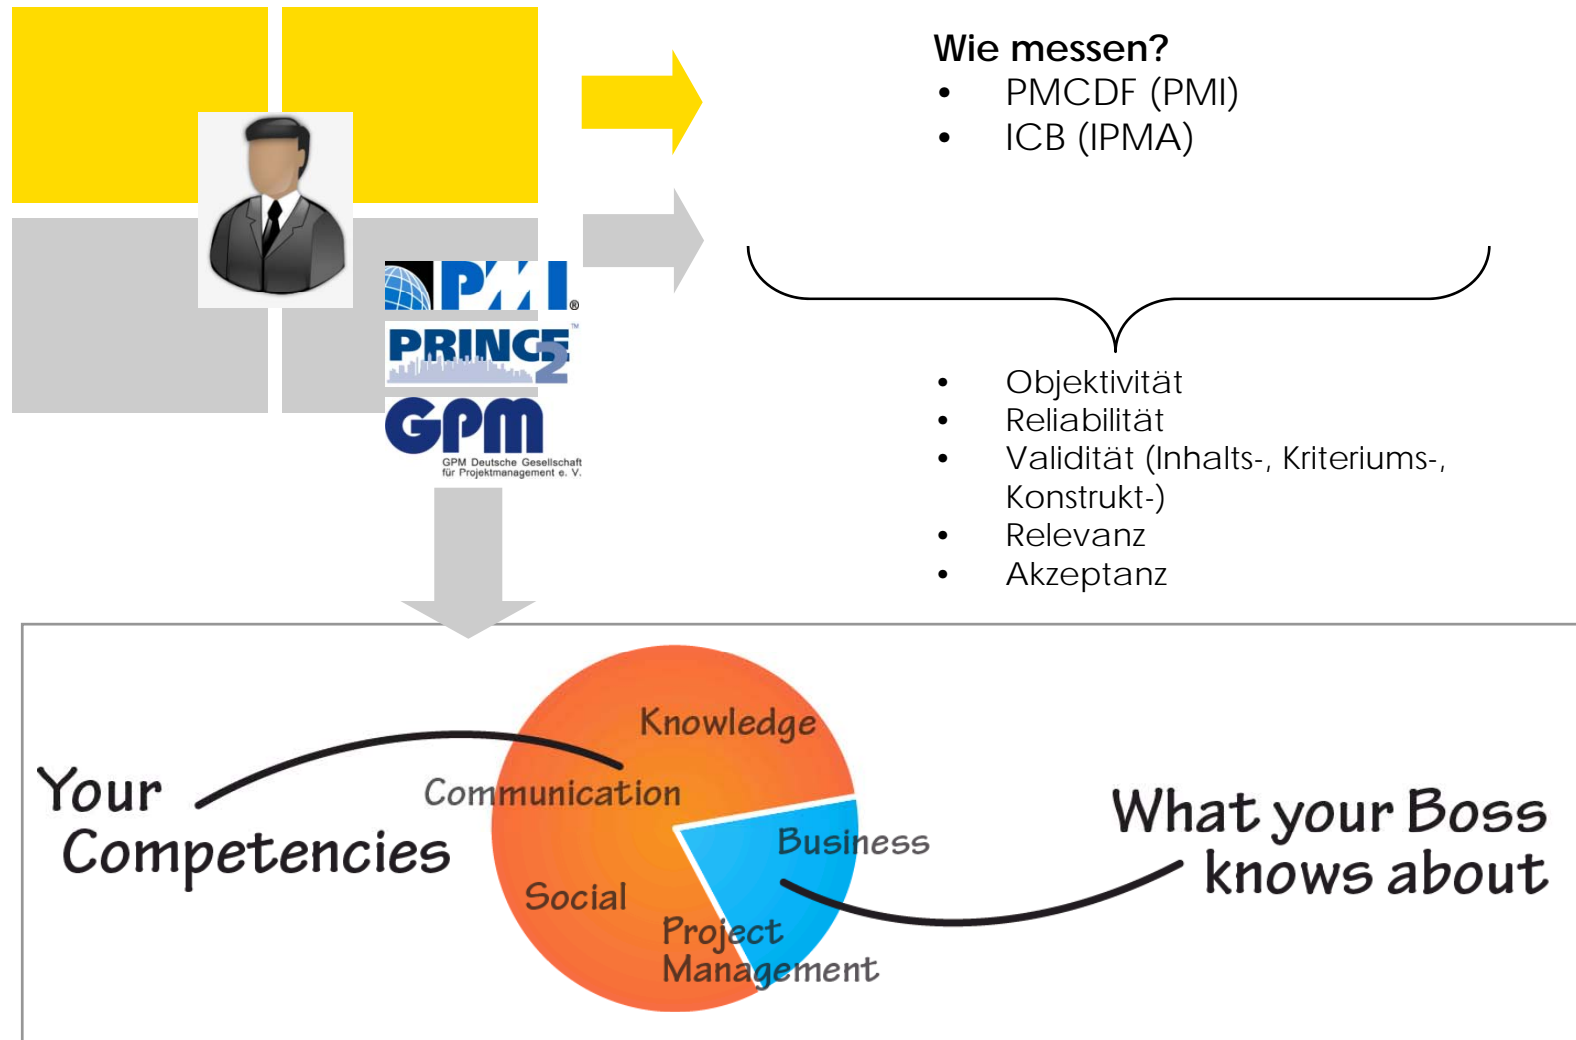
Wie messen?
- PMCDF (PMI)
- ICB (IPMA)

PMI®
PRINCE2™
GPM
GPM Deutsche Gesellschaft für Projektmanagement e. V.

- Objektivität
- Reliabilität
- Validität (Inhalts-, Kriteriums-, Konstrukt-)
- Relevanz
- Akzeptanz

Your Competencies

Knowledge
Communication
Business
Social
Project Management

What your Boss knows about